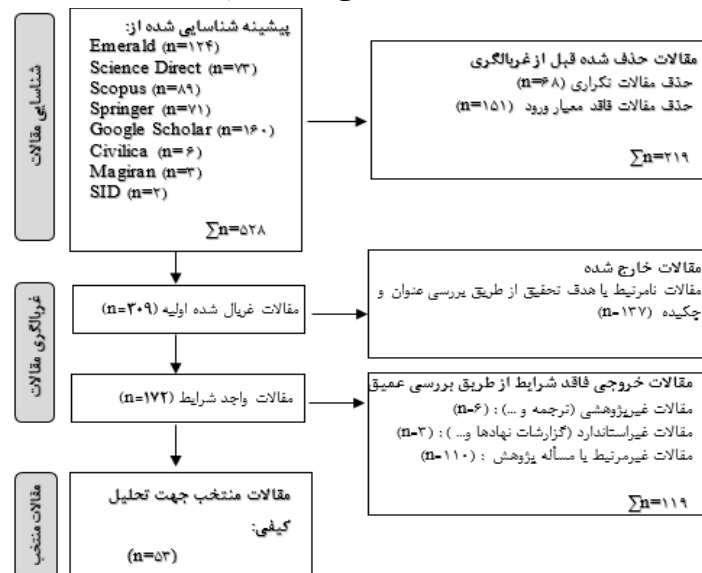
شناسایی مقالات

پیشینه شناسایی شده از:
Emerald (n=۱۲۴)
Science Direct (n=۷۳)
Scopus (n=۸۹)
Springer (n=۷۱)
Google Scholar (n=۱۶۰)
Civilica (n=۶)
Magiran (n=۳)
SID (n=۲)
∑n=۵۲۸

مقالات حذف شده قبل از غربالگری
حذف مقالات تکراری (n=۶۸)
حذف مقالات فاقد معیار ورود (n=۱۵۱)
∑n=۲۱۹

غربالگری مقالات

مقالات غربال شده اولیه (n=۳۰۹)

مقالات خارج شده
مقالات نامرتبط با هدف تحقیق از طریق بررسی عنوان و چکیده (n=۱۳۷)

مقالات واجد شرایط (n=۱۷۲)

مقالات خروجی فاقد شرایط از طریق بررسی عمیق
مقالات غیرپژوهشی (ترجمه و ...) : (n=۶)
مقالات غیراستاندارد (گزارشات نهادها و ... ) : (n=۳)
مقالات غیرمرتبط با مسأله پژوهش : (n=۱۱۰)
∑n=۱۱۹

مقالات منتخب

مقالات منتخب جهت تحلیل کیفی:
(n=۵۳)